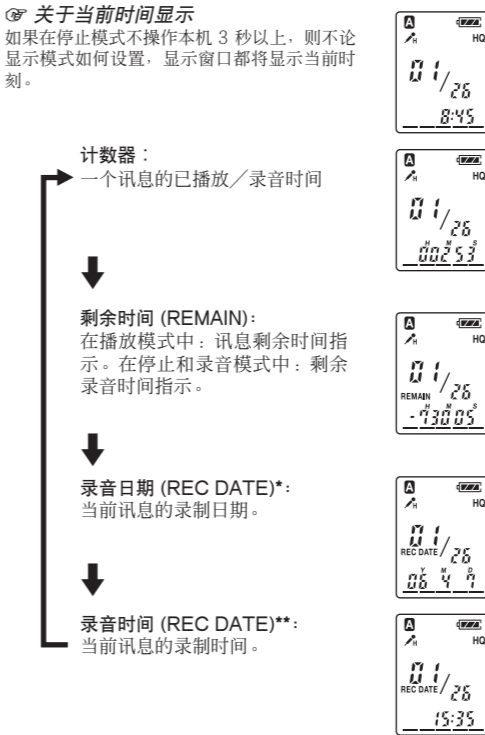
☞ 关于当前时间显示

如果在停止模式不操作本机 3 秒以上，则不论显示模式如何设置，显示窗口都将显示当前时刻。

A HQ
01/26
8:45

计数器：
一个讯息的已播放／录音时间

A HQ
01/26
H M S
00 2 53

剩余时间 (REMAIN)：
在播放模式中：讯息剩余时间指示。在停止和录音模式中：剩余录音时间指示。

A HQ
01/26
REMAIN
H M S
-7 30 05

录音日期 (REC DATE)*：
当前讯息的录制日期。

A HQ
01
REC DATE /26
Y M D
06 4 7

录音时间 (REC DATE)**：
当前讯息的录制时间。

A HQ
01
REC DATE /26
15:35